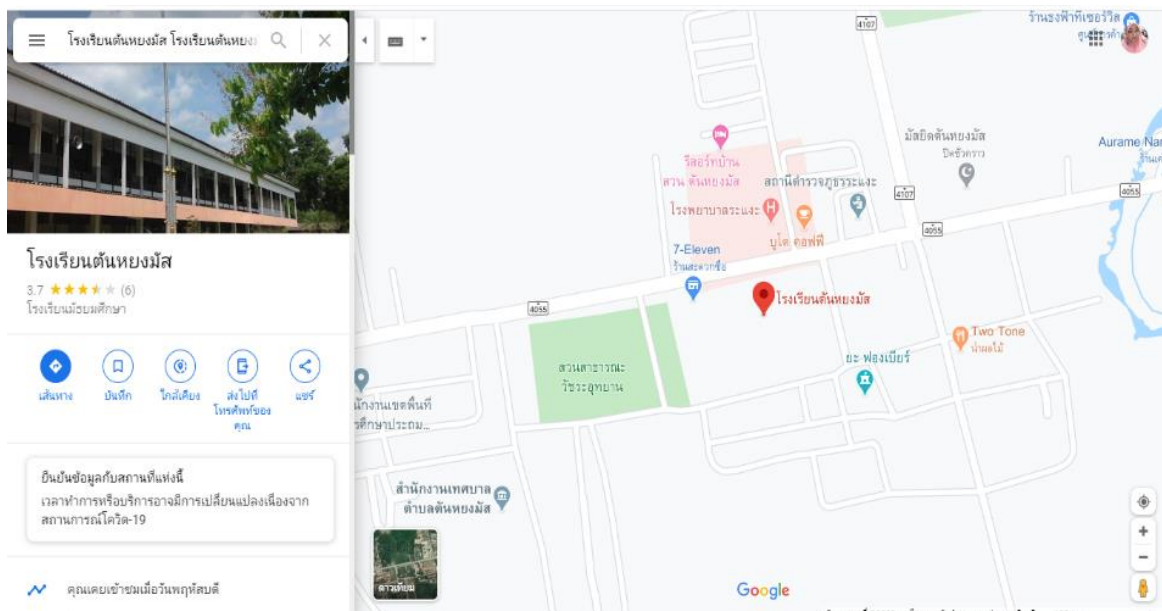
โรงเรียนต้นหยงมัส โรงเรียนต้นหยง

โรงเรียนต้นหยงมัส
3.7 ★★★★★ (6)
โรงเรียนมัธยมศึกษา

เส้นทาง บันทึก ใกล้เคียง ส่งไปที่โทรศัพท์ของคุณ แชร์

ยืนยันข้อมูลกับสถานที่แห่งนี้
เวลาทำการหรือบริการอาจมีการเปลี่ยนแปลงเนื่องจากสถานการณ์โควิด-19

คุณเคยเข้าชมเมื่อวันพฤหัสบดี

4107
ร้านธงฟ้าทีเซอร์วิส
รีสอร์ทบ้านสวน ต้นหยงมัส
สถานีตำรวจภูธรระแงะ
มัสยิดต้นหยงมัส
Aurame Nar
4107
4055
โรงพยาบาลระแงะ
บูโต คอฟฟี่
4055
7-Eleven
ร้านสะดวกซื้อ
โรงเรียนต้นหยงมัส
4055
Two Tone
น้ำผลไม้
สวนสาธารณะ วิชระอุทยาน
ยะ ฟองเบียร์
นักงานเขตพื้นที่ ศึกษาประถม...
สำนักงานเทศบาล ตำบลต้นหยงมัส
ดาวเทียม
Google